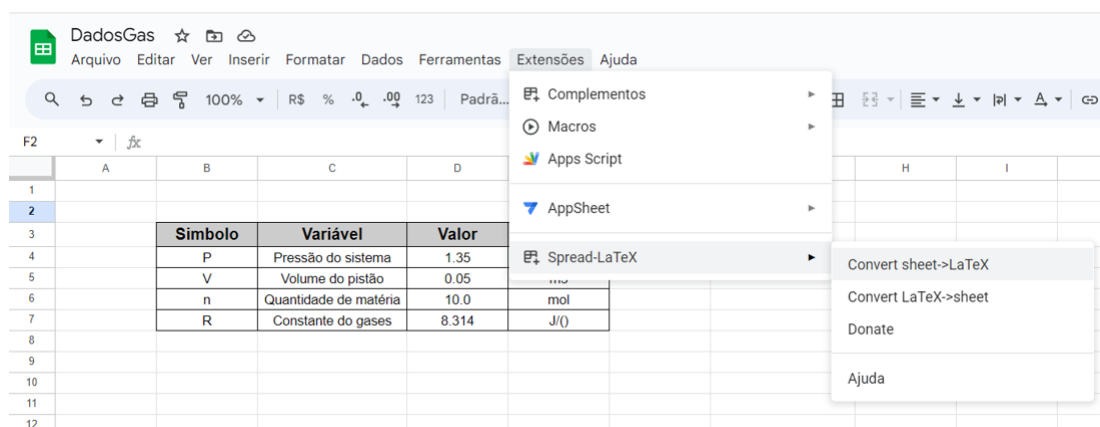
DadosGas
Arquivo Editar Ver Inserir Formatar Dados Ferramentas Extensões Ajuda

100% R$ % .0 .00 123 Padrã...

F2 fx

Complementos
Macros
Apps Script
AppSheet
Spread-LaTeX

Convert sheet->LaTeX
Convert LaTeX->sheet
Donate
Ajuda

| | A | B | C | D | E | F | G | H | I |
|---|---|---|---|---|---|---|---|---|---|
| 1 | | | | | | | | | |
| 2 | | | | | | | | | |
| 3 | | Simbolo | Variável | Valor | | | | | |
| 4 | | P | Pressão do sistema | 1.35 | | | | | |
| 5 | | V | Volume do pistão | 0.05 | m3 | | | | |
| 6 | | n | Quantidade de matéria | 10.0 | mol | | | | |
| 7 | | R | Constante do gases | 8.314 | J/() | | | | |
| 8 | | | | | | | | | |
| 9 | | | | | | | | | |
| 10 | | | | | | | | | |
| 11 | | | | | | | | | |
| 12 | | | | | | | | | |